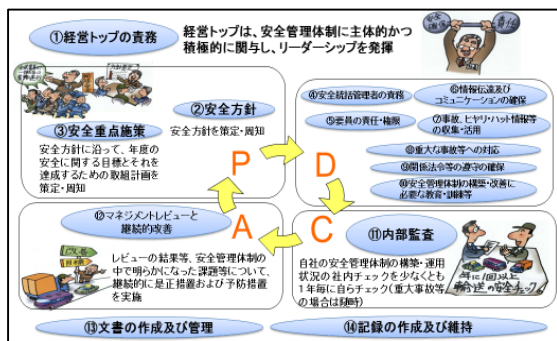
①経営トップの責務

経営トップは、安全管理体制に主体的かつ積極的に関与し、リーダーシップを発揮

②安全方針

安全方針を策定・周知

③安全重点施策

安全方針に沿って、年度の安全に関する目標とそれを達成するための取組計画を策定・周知

P

D

④安全統括管理者の責務

⑤要員の責任・権限

⑥情報伝達及びコミュニケーションの確保

⑦事故、ヒヤリ・ハット情報等の収集・活用

⑧重大な事故等への対応

⑨関係法令等の遵守の確保

⑩安全管理体制の構築・改善に必要な教育・訓練等

A

⑫マネジメントレビューと継続的改善

レビューの結果等、安全管理体制の中で明らかになった課題等について、継続的に是正措置および予防措置を実施

C

⑪内部監査

自社の安全管理体制の構築・運用状況の社内チェックを少なくとも1年毎に自らチェック(重大事故等の場合は随時)

年に1回以上
安全の安全チェック

⑬文書の作成及び管理

⑭記録の作成及び維持